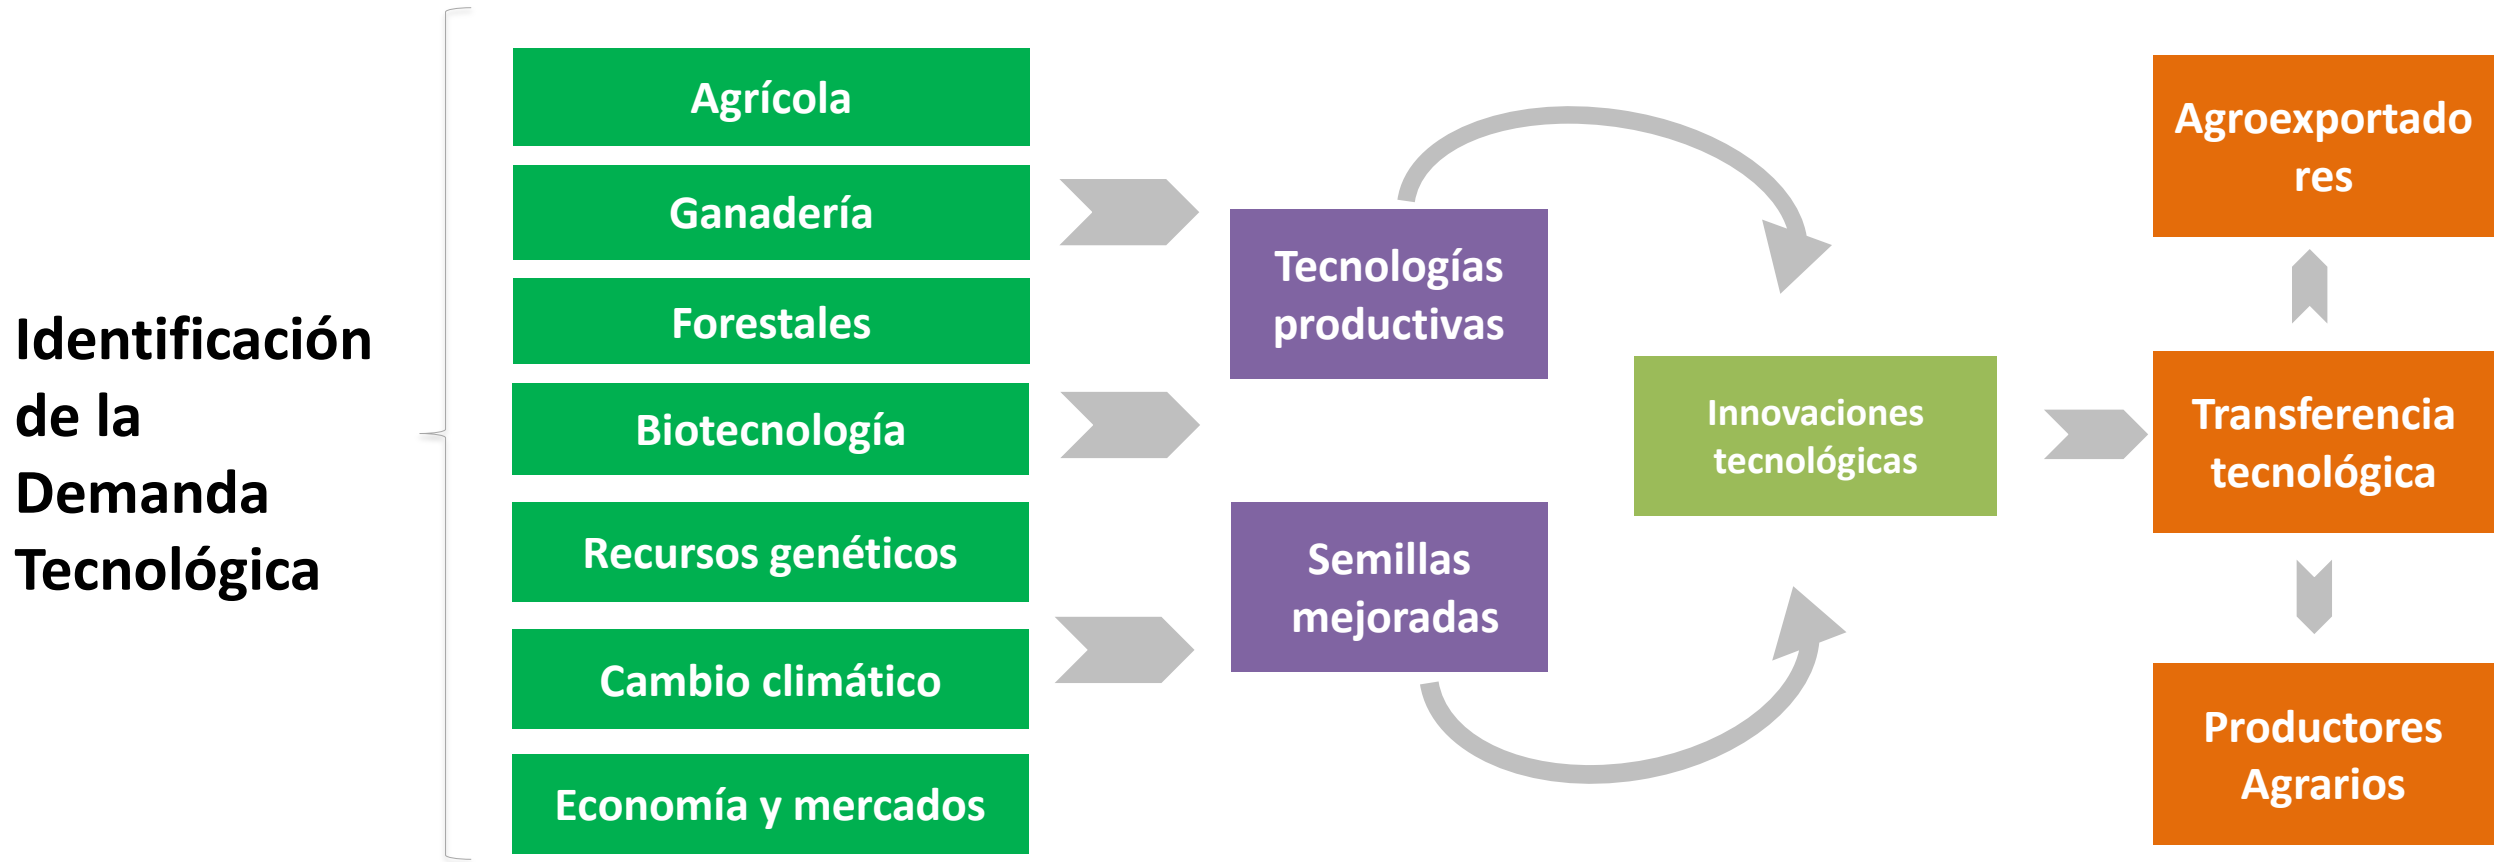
Identificación de la Demanda Tecnológica

Agrícola

Ganadería

Forestales

Biotecnología

Recursos genéticos

Cambio climático

Economía y mercados

Tecnologías productivas

Semillas mejoradas

Innovaciones tecnológicas

Agroexportadores

Transferencia tecnológica

Productores Agrarios